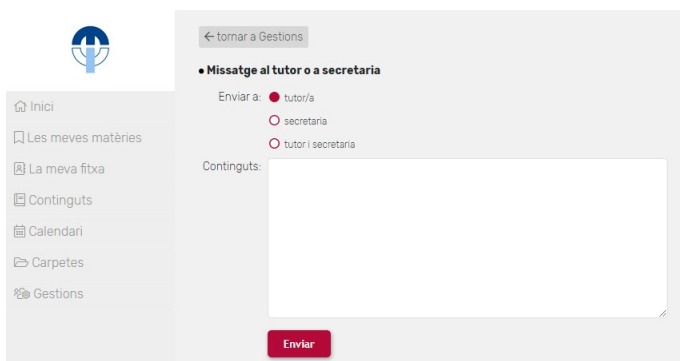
Inici
Les meves matèries
La meva fitxa
Continguts
Calendari
Carpetes
Gestions

← tornar a Gestions

• Missatge al tutor o a secretaria

Enviar a: tutor/a
secretaria
tutor i secretaria

Continguts:

Enviar